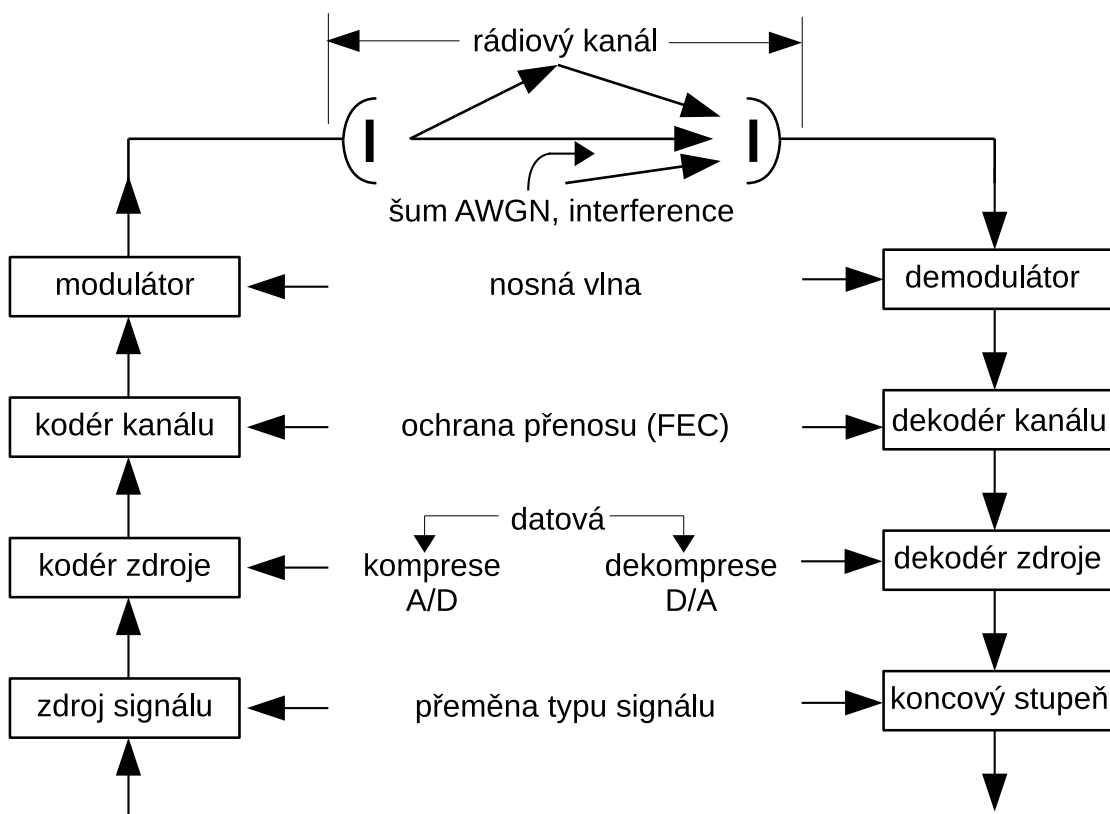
rádiový kanál

šum AWGN, interference

modulátor

nosná vlna

demodulátor

kodér kanálu

ochrana přenosu (FEC)

dekodér kanálu

datová

kodér zdroje

komprese A/D

dekomprese D/A

dekodér zdroje

zdroj signálu

přeměna typu signálu

koncový stupeň